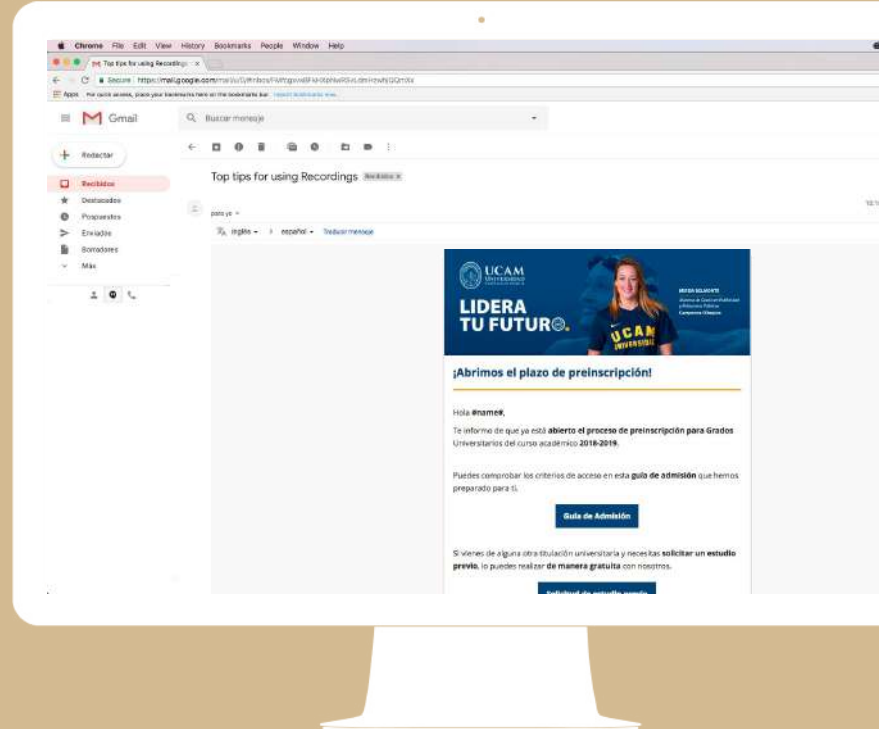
Chrome File Edit View History Bookmarks People Window Help

Top tips for using Recordings ×

Secure | https://mail.google.com/mail/u/0/#inbox/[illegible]

Apps For quick access, place your bookmarks here on the bookmarks bar. Import bookmarks now...

Gmail

Buscar mensaje

Redactar

Recibidos
Destacados
Pospuestos
Enviados
Borradores
Más

Top tips for using Recordings Recibidos ×

para yo

inglés → español Traducir mensaje

UCAM

LIDERA TU FUTURO

UCAM UNIVERSIDAD

¡Abrimos el plazo de preinscripción!

Hola #name#,

Te informo de que ya está abierto el proceso de preinscripción para Grados Universitarios del curso académico 2018-2019.

Puedes comprobar los criterios de acceso en esta guía de admisión que hemos preparado para ti.

Guía de Admisión

Si vienes de alguna otra titulación universitaria y necesitas solicitar un estudio previo, lo puedes realizar de manera gratuita con nosotros.

Solicitud de estudio previo